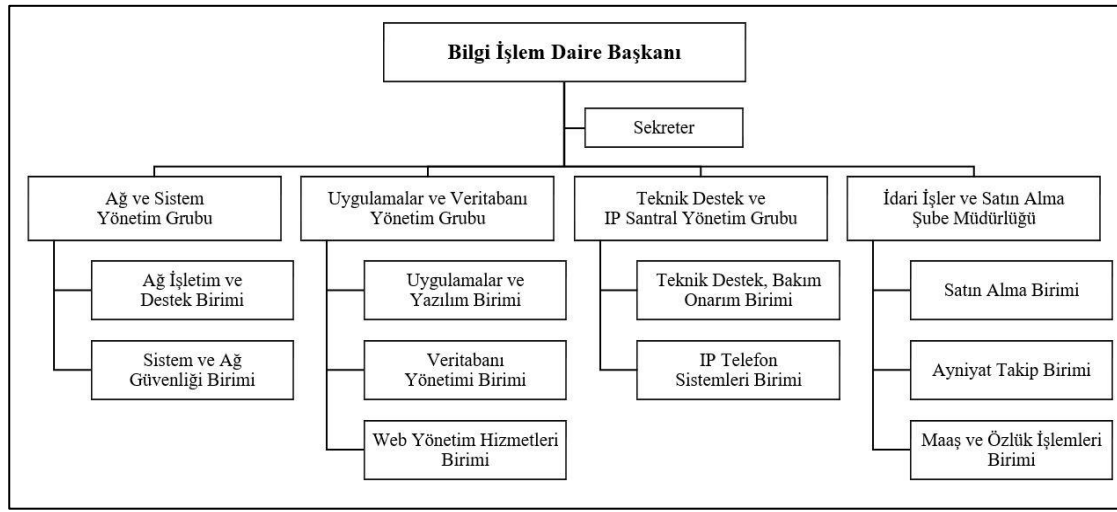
Bilgi İşlem Daire Başkanı

Sekreter

Ağ ve Sistem Yönetim Grubu

Ağ İşletim ve Destek Birimi

Sistem ve Ağ Güvenliği Birimi

Uygulamalar ve Veritabanı Yönetim Grubu

Uygulamalar ve Yazılım Birimi

Veritabanı Yönetimi Birimi

Web Yönetim Hizmetleri Birimi

Teknik Destek ve IP Santral Yönetim Grubu

Teknik Destek, Bakım Onarım Birimi

IP Telefon Sistemleri Birimi

İdari İşler ve Satın Alma Şube Müdürlüğü

Satın Alma Birimi

Ayniyat Takip Birimi

Maaş ve Özlük İşlemleri Birimi